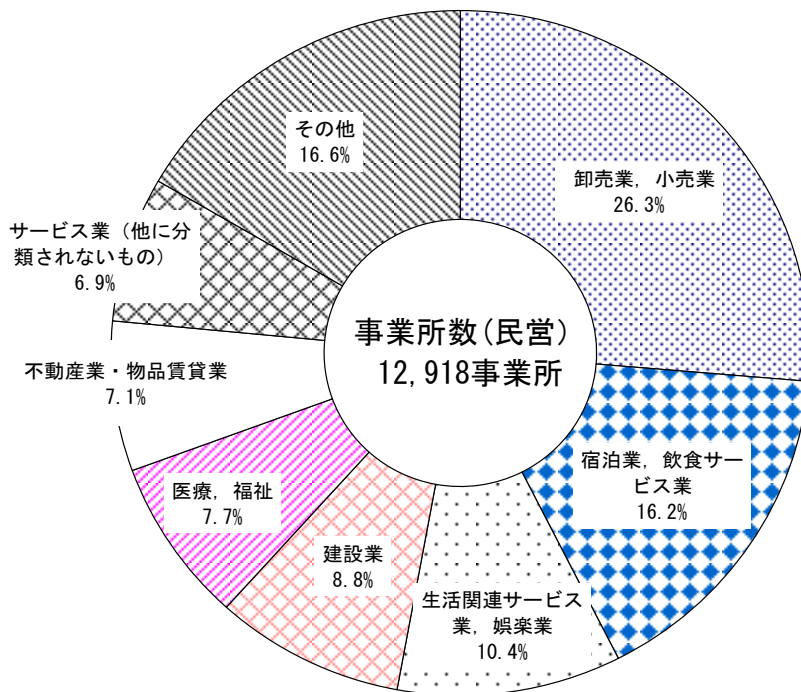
事業所数(民営)
12,918事業所

卸売業，小売業
26.3%

宿泊業，飲食サービス業
16.2%

生活関連サービス業，娯楽業
10.4%

建設業
8.8%

医療，福祉
7.7%

不動産業・物品賃貸業
7.1%

サービス業（他に分類されないもの）
6.9%

その他
16.6%